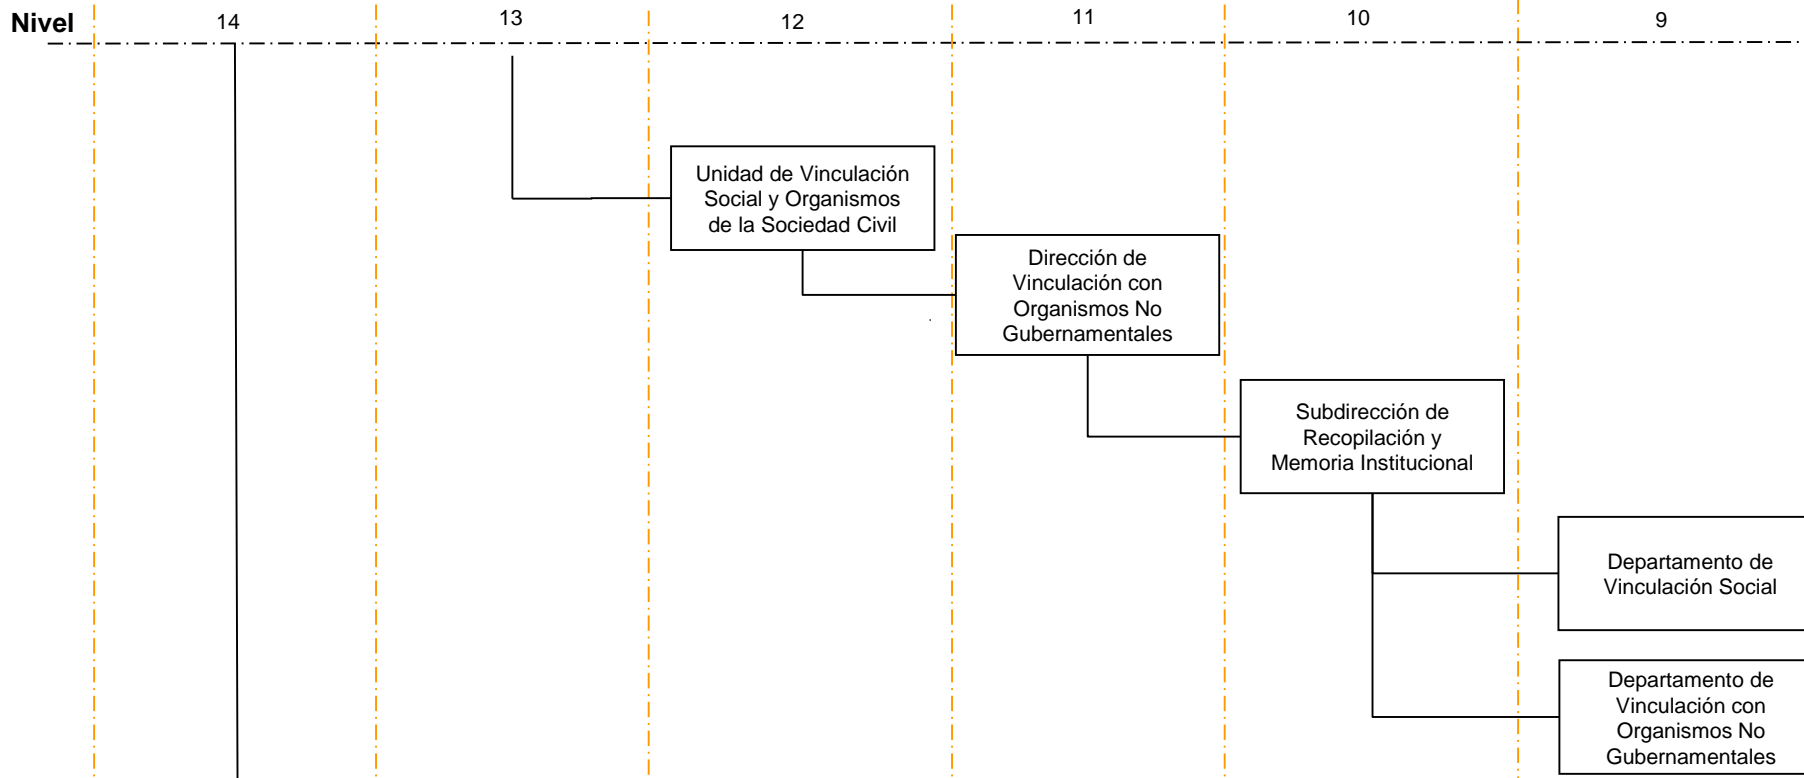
Nivel 14 13 12 11 10 9

Unidad de Vinculación Social y Organismos de la Sociedad Civil

Dirección de Vinculación con Organismos No Gubernamentales

Subdirección de Recopilación y Memoria Institucional

Departamento de Vinculación Social

Departamento de Vinculación con Organismos No Gubernamentales